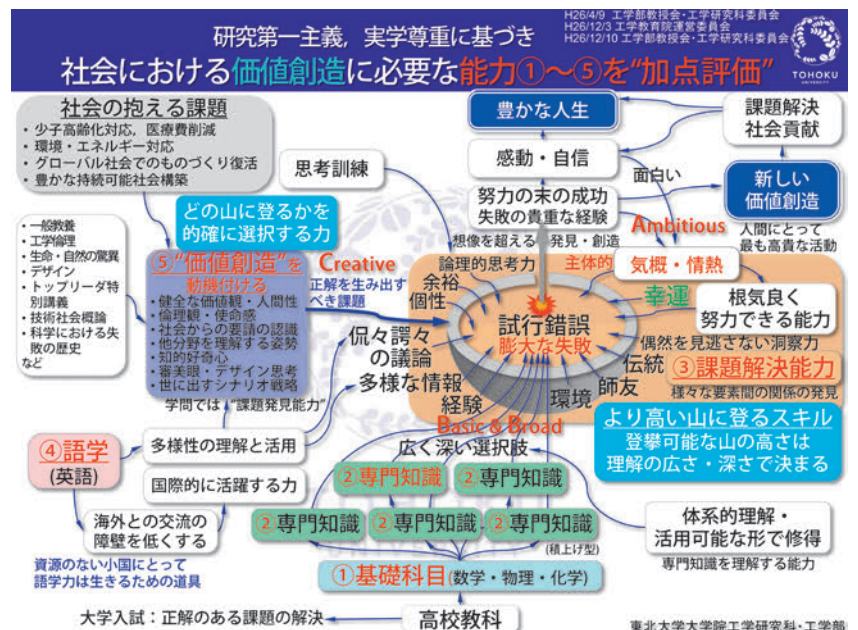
H26/4/9 工学部教授会・工学研究科委員会
H26/12/3 工学教育院運営委員会
H26/12/10 工学部教授会・工学研究科委員会

研究第一主義，実学尊重に基づき
社会における価値創造に必要な能力①〜⑤を"加点評価"

TOHOKU

社会の抱える課題
・少子高齢化対応，医療費削減
・環境・エネルギー対応
・グローバル社会でのものづくり復活
・豊かな持続可能社会構築

豊かな人生
感動・自信
課題解決
社会貢献
面白い
新しい
価値創造
人間にとって最も高貴な活動

思考訓練
努力の末の成功
失敗の貴重な経験
Ambitious
どの山に登るかを
的確に選択する力
想像を超える・発見・創造

・一般教養
・工学倫理
・生命・自然の驚異
・デザイン
・トップリーダ特別講義
・技術社会概論
・科学における失敗の歴史
など

⑤"価値創造"を動機付ける
・健全な価値観・人間性
・倫理観・使命感
・社会からの要請の認識
・他分野を理解する姿勢
・知的好奇心
・審美眼・デザイン思考
・世に出すシナリオ戦略
学問では"課題発見能力"

Creative
正解を生み出すべき課題

論理的思考力
主体的
余裕
個性
気概・情熱
幸運
根気良く
努力できる能力
試行錯誤
膨大な失敗
侃々諤々
の議論
偶然を見逃さない洞察力
伝統
③課題解決能力
多様な情報
師友
様々な要素間の関係の発見
経験
環境
Basic & Broad
より高い山に登るスキル
登攀可能な山の高さは
理解の広さ・深さで決まる

④語学
(英語)
多様性の理解と活用
広く深い選択肢
②専門知識
②専門知識
国際的に活躍する力
海外との交流の
障壁を低くする
②専門知識
②専門知識
②専門知識
(積上げ型)
体系的理解・
活用可能な形で修得
専門知識を理解する能力
資源のない小国にとって
語学力は生きるための道具
①基礎科目(数学・物理・化学)
大学入試：正解のある課題の解決
高校教科
東北大学大学院工学研究科・工学部